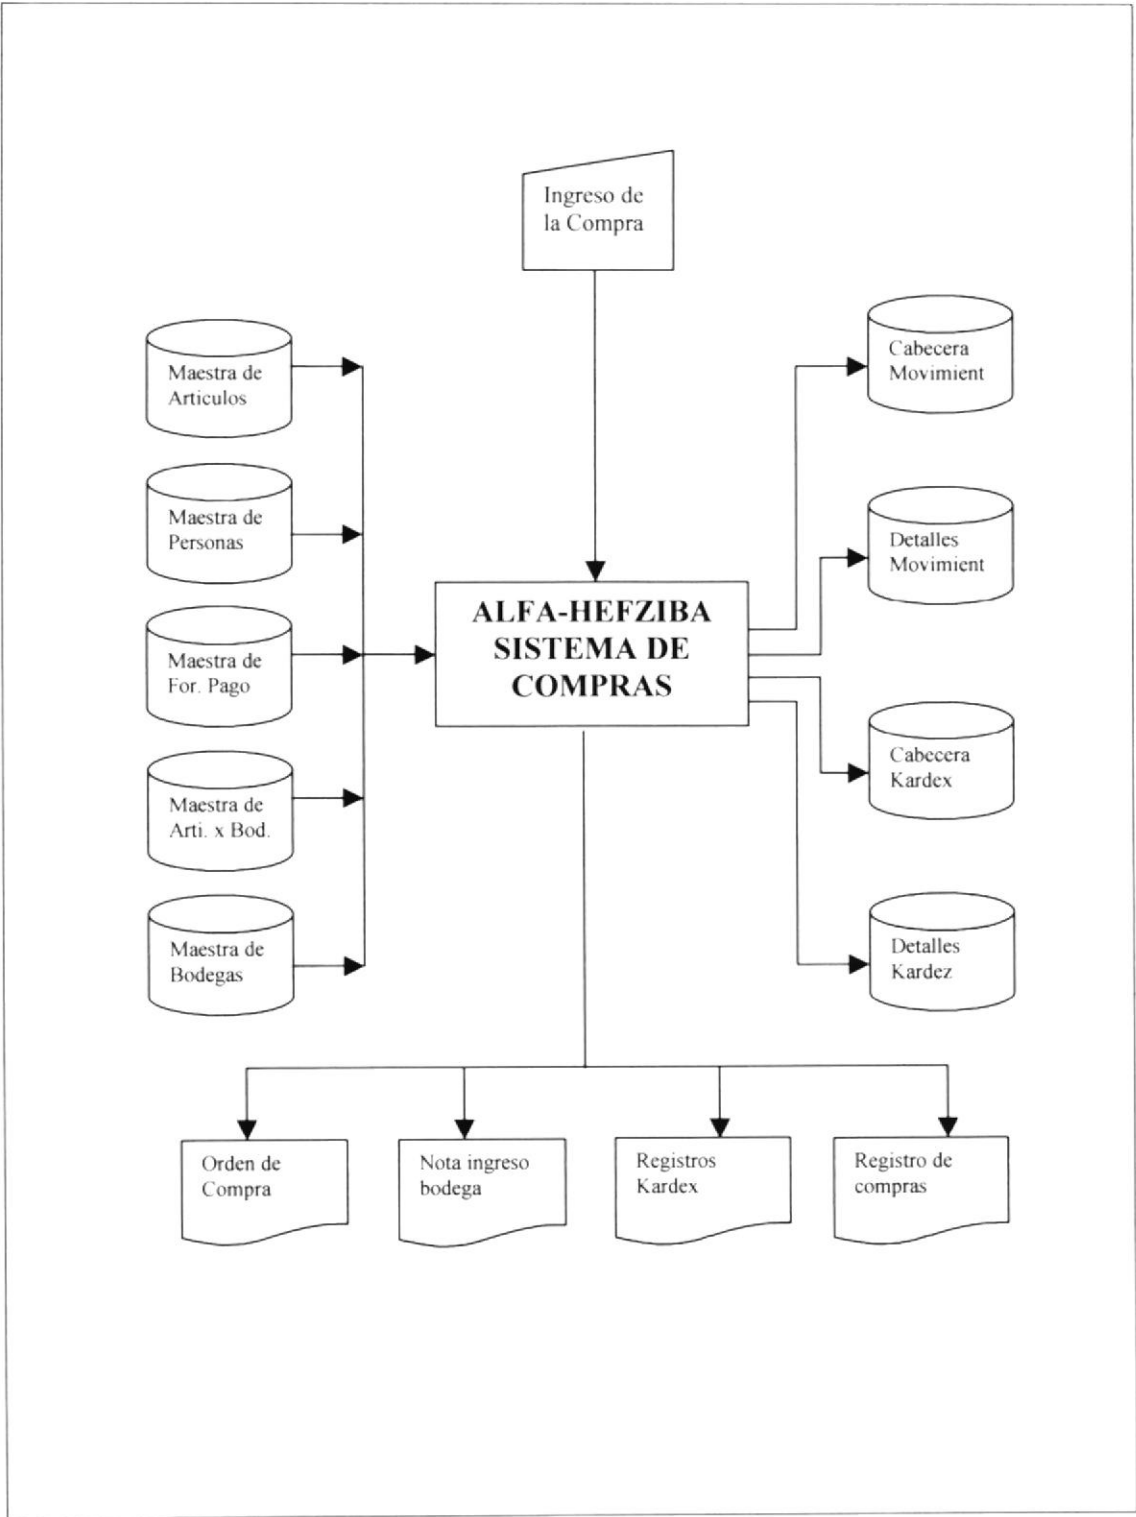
Ingreso de la Compra

Maestra de Articulos

Maestra de Personas

Maestra de For. Pago

Maestra de Arti. x Bod.

Maestra de Bodegas

ALFA-HEFZIBA SISTEMA DE COMPRAS

Cabecera Movimient

Detalles Movimient

Cabecera Kardex

Detalles Kardez

Orden de Compra

Nota ingreso bodega

Registros Kardex

Registro de compras